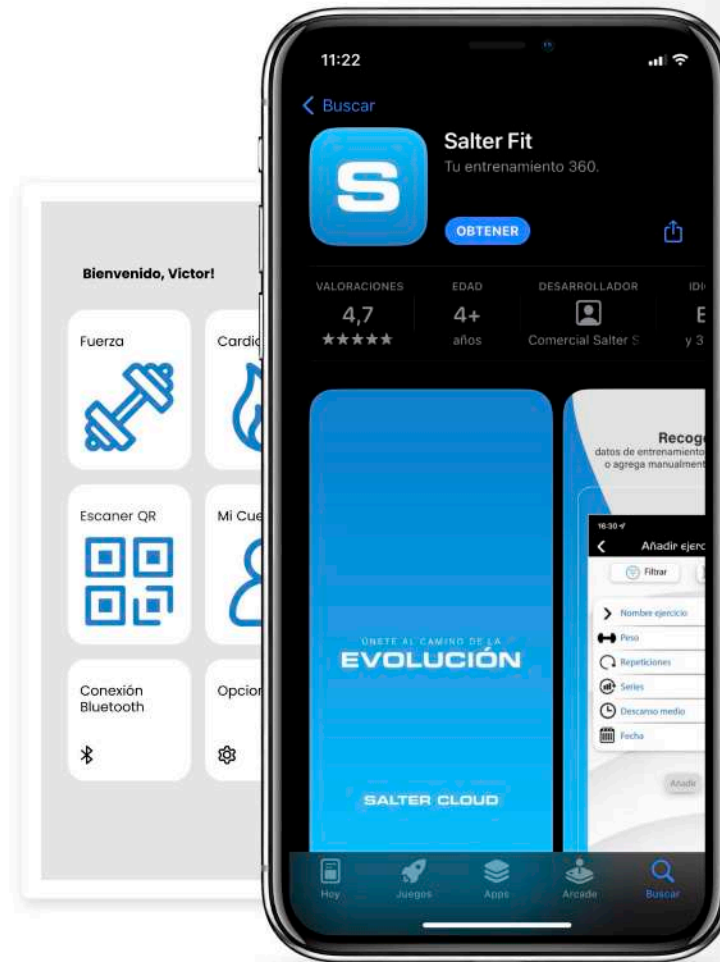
Bienvenido, Victor!

Fuerza

Cardi

Escaner QR

Mi Cue

Conexión Bluetooth

Opcio

11:22

Buscar

S

Salter Fit

Tu entrenamiento 360.

OBTENER

VALORACIONES
4,7
★★★★★

EDAD
4+
años

DESARROLLADOR
Comercial Salter S

IDI
E
y 3

ÚNETE AL CAMINO DE LA
EVOLUCIÓN

SALTER CLOUD

Recog
datos de entrenamiento
o agrega manualment

16:30

Añadir ejerc

Filtrar

Nombre ejercicio

Peso

Repeticiones

Series

Descanso medio

Fecha

Añadir

Hoy

Juegos

Apps

Arcade

Buscar